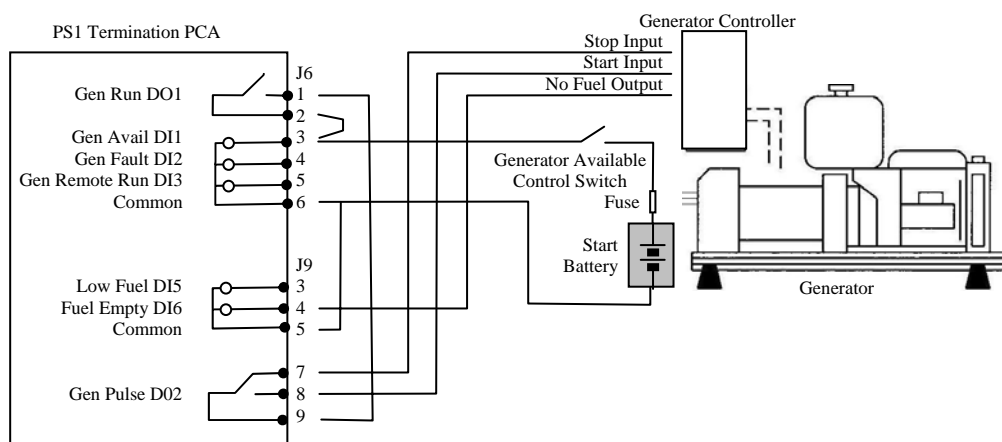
PS1 Termination PCA

Generator Controller

Stop Input
Start Input
No Fuel Output

J6

Gen Run DO1
1
2
Gen Avail DI1
3
Gen Fault DI2
4
Gen Remote Run DI3
5
Common
6

Generator Available Control Switch

Fuse

Start Battery

J9

Low Fuel DI5
3
Fuel Empty DI6
4
Common
5

Generator

7
Gen Pulse D02
8
9